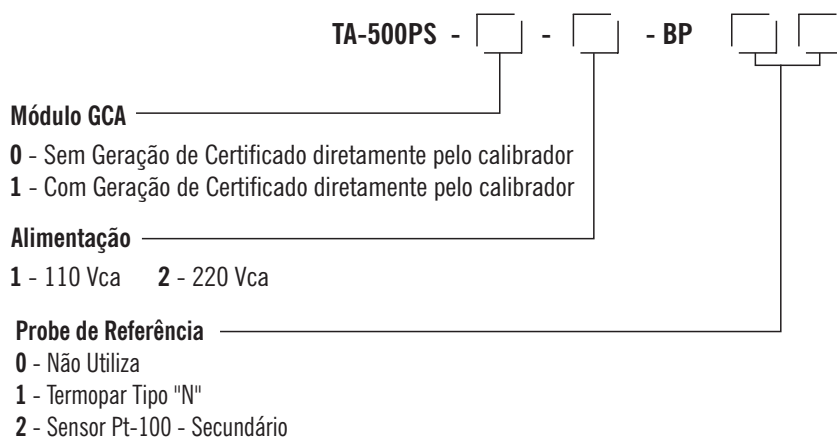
TA-500PS - - - BP

Módulo GCA
0 - Sem Geração de Certificado diretamente pelo calibrador
1 - Com Geração de Certificado diretamente pelo calibrador

Alimentação
1 - 110 Vca 2 - 220 Vca

Probe de Referência
0 - Não Utiliza
1 - Termopar Tipo "N"
2 - Sensor Pt-100 - Secundário